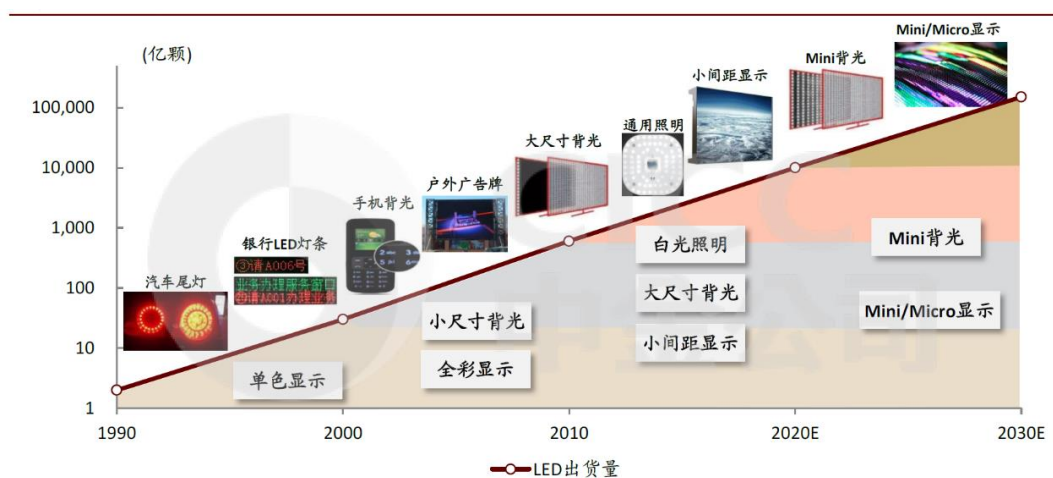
(亿颗)

100,000

10,000

1,000

100

10

1

1990

2000

2010

2020E

2030E

汽车尾灯

银行LED灯条

③请A006号

业务办理服务窗口

四请A001办理业务

手机背光

户外广告牌

大尺寸背光

通用照明

小间距显示

Mini背光

Mini/Micro显示

单色显示

小尺寸背光

全彩显示

白光照明

大尺寸背光

小间距显示

Mini背光

Mini/Micro显示

LED出货量